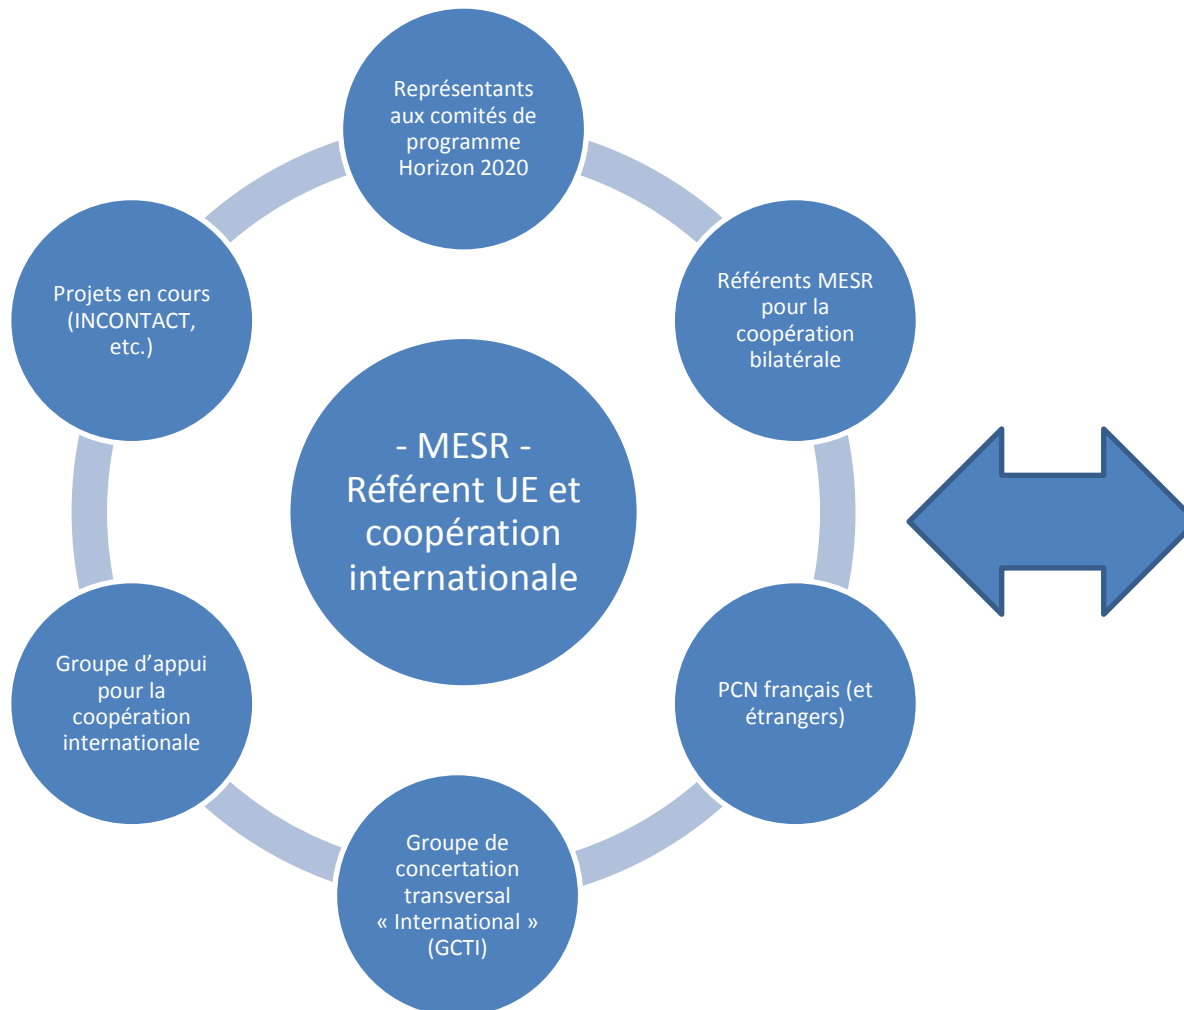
Représentants aux comités de programme Horizon 2020

Référents MESR pour la coopération bilatérale

PCN français (et étrangers)

Groupe de concertation transversal « International » (GCTI)

Groupe d'appui pour la coopération internationale

Projets en cours (INCONTACT, etc.)

- MESR - Référent UE et coopération internationale